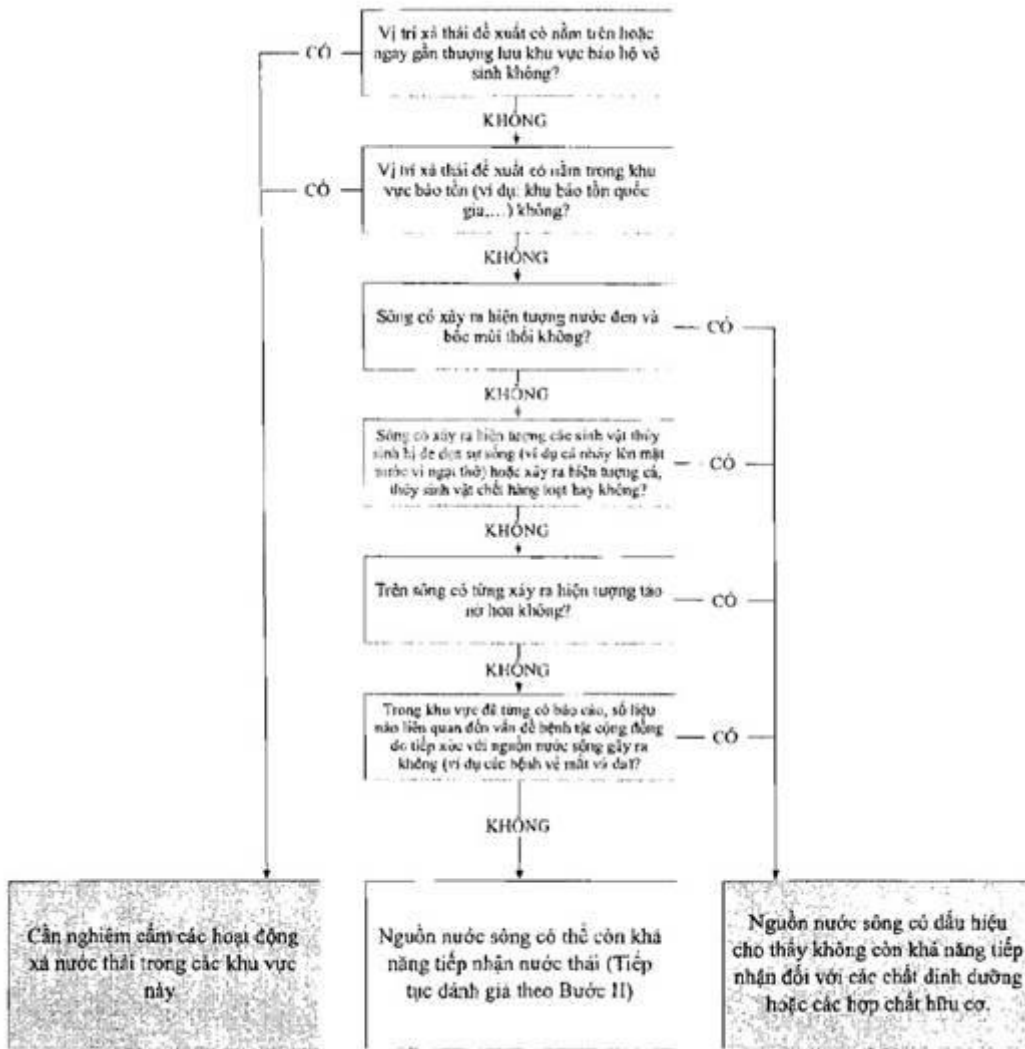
Vị trí xả thải đề xuất có nằm trên hoặc ngay gần thượng lưu khu vực bảo hộ vệ sinh không?

CÓ

KHÔNG

Vị trí xả thải đề xuất có nằm trong khu vực bảo tồn (ví dụ: khu bảo tồn quốc gia,...) không?

CÓ

KHÔNG

Sông có xảy ra hiện tượng nước đen và bốc mùi thối không?

CÓ

KHÔNG

Sông có xảy ra hiện tượng các sinh vật thủy sinh bị đe dọa sự sống (ví dụ cá nhảy lên mặt nước vì ngạt thở) hoặc xảy ra hiện tượng cá, thủy sinh vật chết hàng loạt hay không?

CÓ

KHÔNG

Trên sông có từng xảy ra hiện tượng tảo nở hoa không?

CÓ

KHÔNG

Trong khu vực đã từng có báo cáo, số liệu nào liên quan đến vấn đề bệnh tật cộng đồng do tiếp xúc với nguồn nước sông gây ra không (ví dụ các bệnh về mắt và da)?

CÓ

KHÔNG

Cần nghiêm cấm các hoạt động xả nước thải trong các khu vực này

Nguồn nước sông có thể còn khả năng tiếp nhận nước thải (Tiếp tục đánh giá theo Bước II)

Nguồn nước sông có dấu hiệu cho thấy không còn khả năng tiếp nhận đối với các chất dinh dưỡng hoặc các hợp chất hữu cơ.